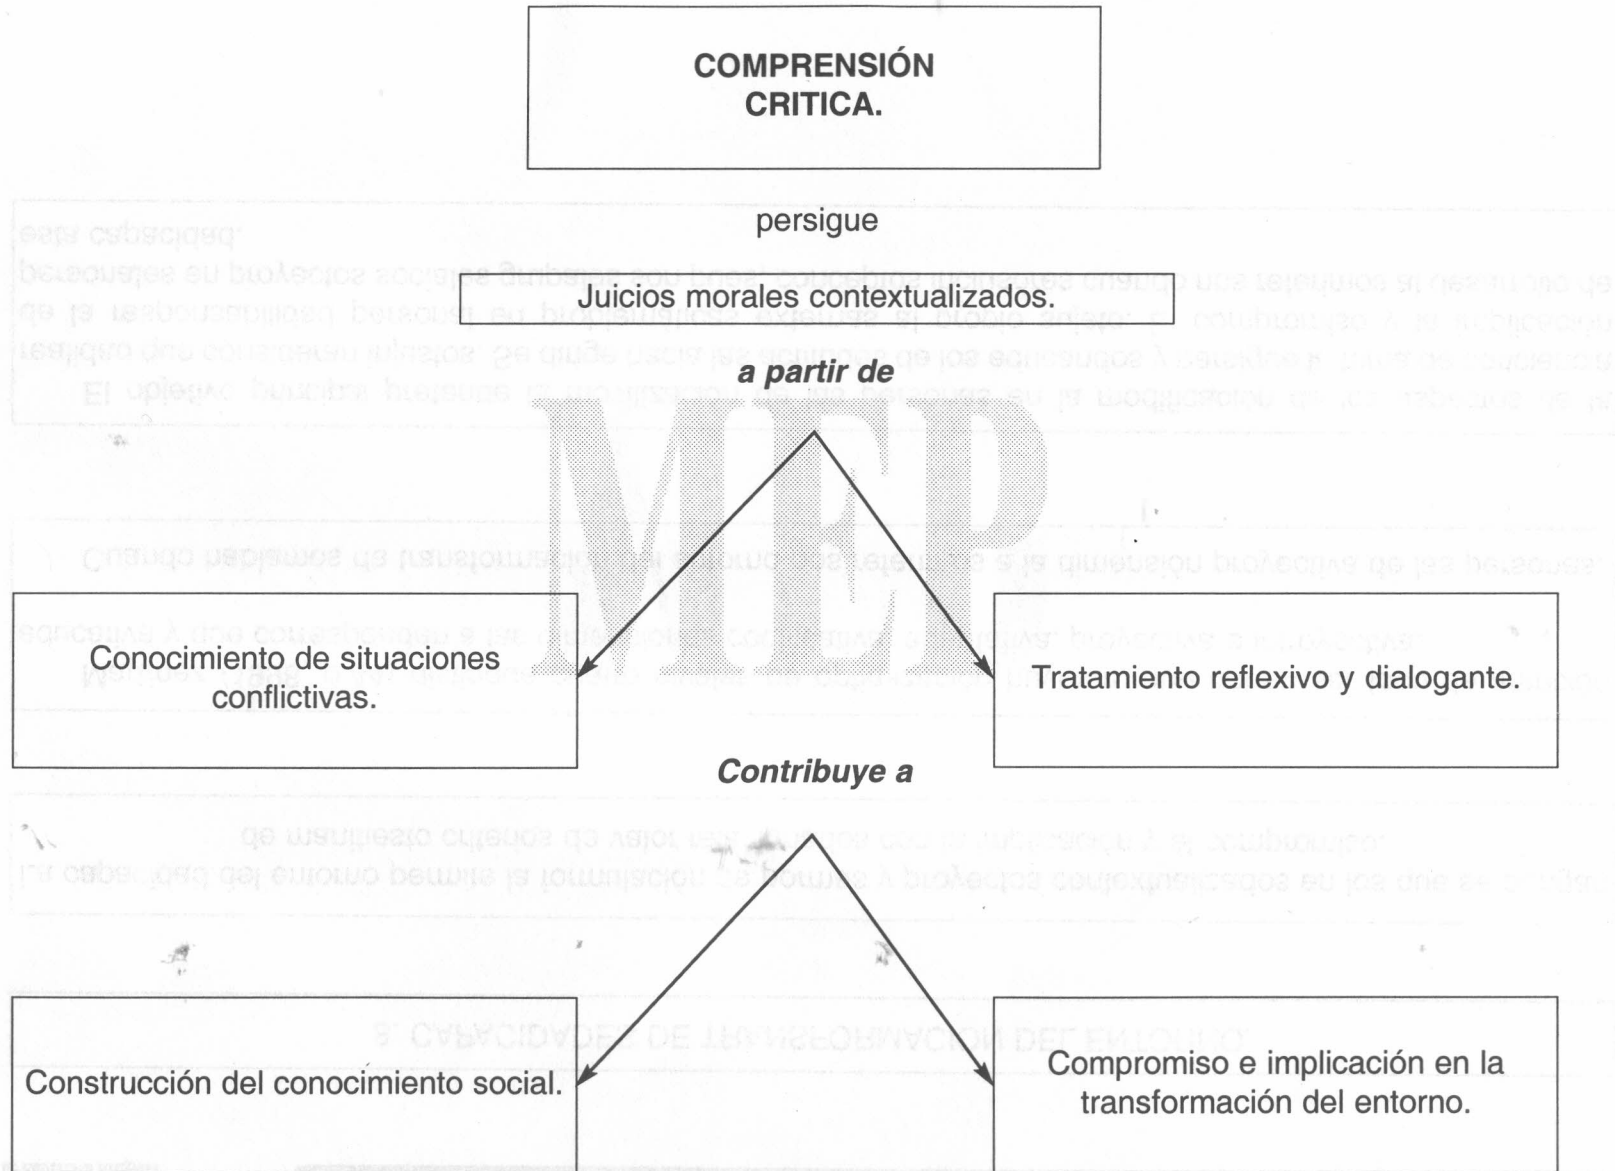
COMPRENSIÓN CRITICA.

persigue

Juicios morales contextualizados.

a partir de

Conocimiento de situaciones conflictivas.

Tratamiento reflexivo y dialogante.

Contribuye a

Construcción del conocimiento social.

Compromiso e implicación en la transformación del entorno.

MEP